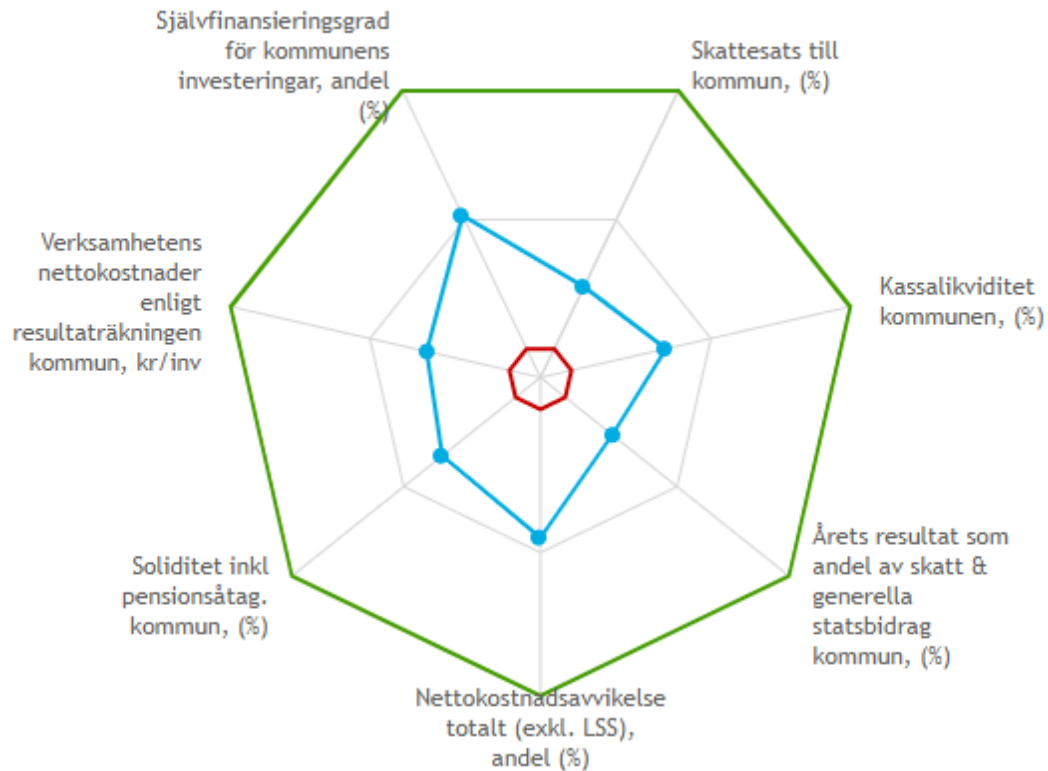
Självfinansieringsgrad för kommunens investeringar, andel (%)

Skattesats till kommun, (%)

Kassalikviditet kommunen, (%)

Årets resultat som andel av skatt & generella statsbidrag kommun, (%)

Nettokostnadsavvikelse totalt (exkl. LSS), andel (%)

Soliditet inkl pensionsåtag. kommun, (%)

Verksamhetens nettokostnader enligt resultaträkningen kommun, kr/inv